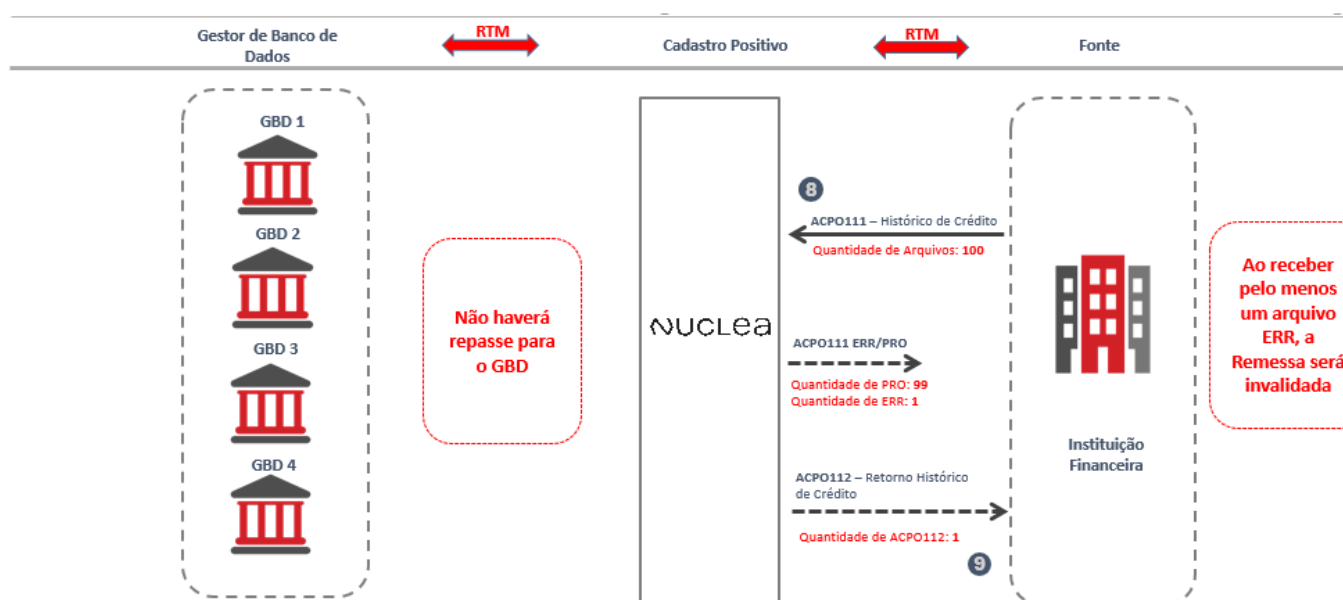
Gestor de Banco de Dados

RTM

Cadastro Positivo

RTM

Fonte

GBD 1

GBD 2

GBD 3

GBD 4

Não haverá repasse para o GBD

NUCLEA

8

ACPO111 – Histórico de Crédito

Quantidade de Arquivos: 100

ACPO111 ERR/PRO

Quantidade de PRO: 99
Quantidade de ERR: 1

ACPO112 – Retorno Histórico de Crédito

Quantidade de ACPO112: 1

9

Instituição Financeira

Ao receber pelo menos um arquivo ERR, a Remessa será invalidada